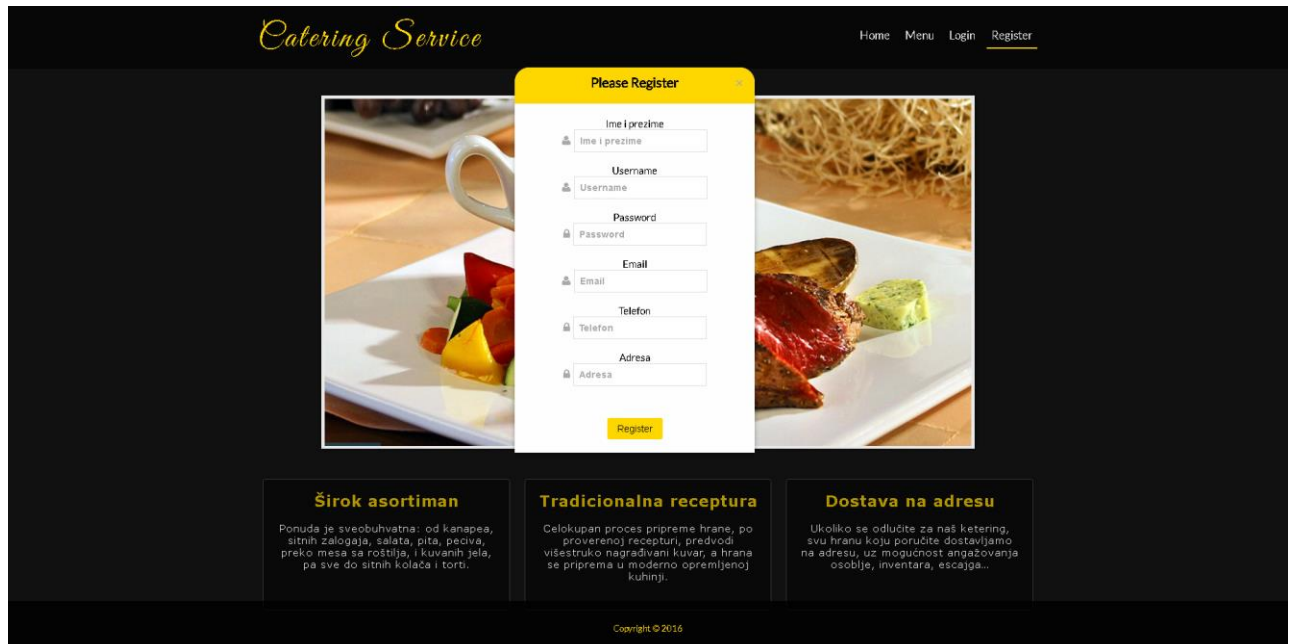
Catering Service

Home Menu Login Register

Please Register

×

Ime i prezime

Ime i prezime

Username

Username

Password

Password

Email

Email

Telefon

Telefon

Adresa

Adresa

Register

Širok asortiman

Ponuda je sveobuhvatna: od kanapea, sitnih zalogaja, salata, pita, peciva, preko mesa sa roštilja, i kuvanih jela, pa sve do sitnih kolača i torti.

Tradicionalna receptura

Celokupan proces pripreme hrane, po proverenoj recepturi, predvodi višestruko nagrađivani kuvar, a hrana se priprema u moderno opremljenoj kuhinji.

Dostava na adresu

Ukoliko se odlučite za naš ketering, svu hranu koju poručite dostavljamo na adresu, uz mogućnost angažovanja osoblje, inventara, escajga...

Copyright © 2016